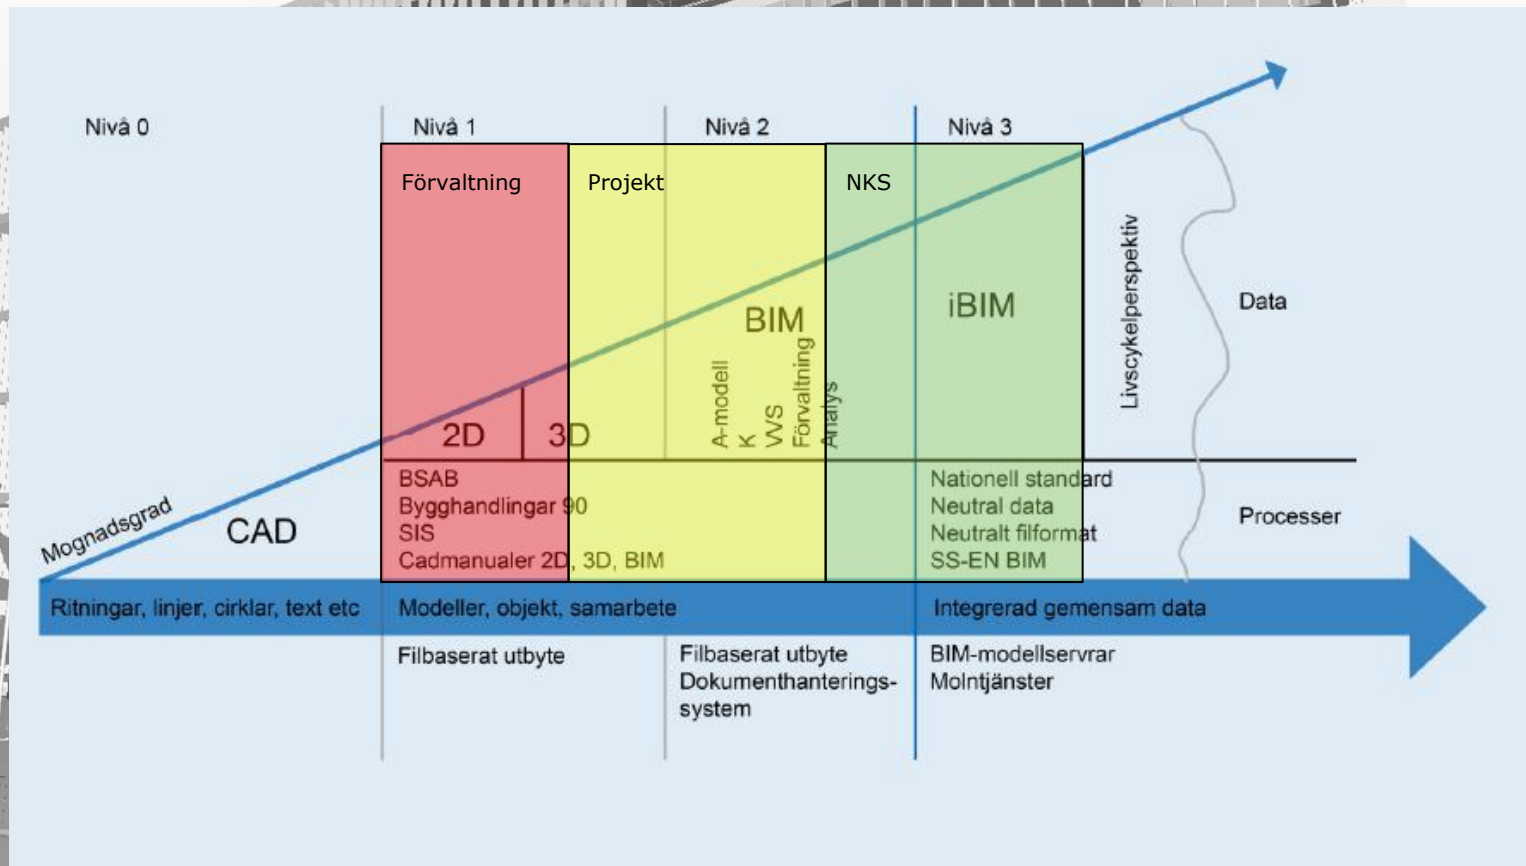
Nivå 0

Nivå 1

Nivå 2

Nivå 3

Förvaltning

Projekt

NKS

BIM

iBIM

Livscykelperspektiv

Data

2D

3D

A-modell
K
VVS
Förvaltning
Analys

Mognadsgrad

CAD

BSAB
Bygghandlingar 90
SIS
Cadmanualer 2D, 3D, BIM

Nationell standard
Neutral data
Neutralt filformat
SS-EN BIM

Processer

Ritningar, linjer, cirklar, text etc

Modeller, objekt, samarbete

Integrerad gemensam data

Filbaserat utbyte

Filbaserat utbyte
Dokumenthanteringssystem

BIM-modellservrar
Molntjänster